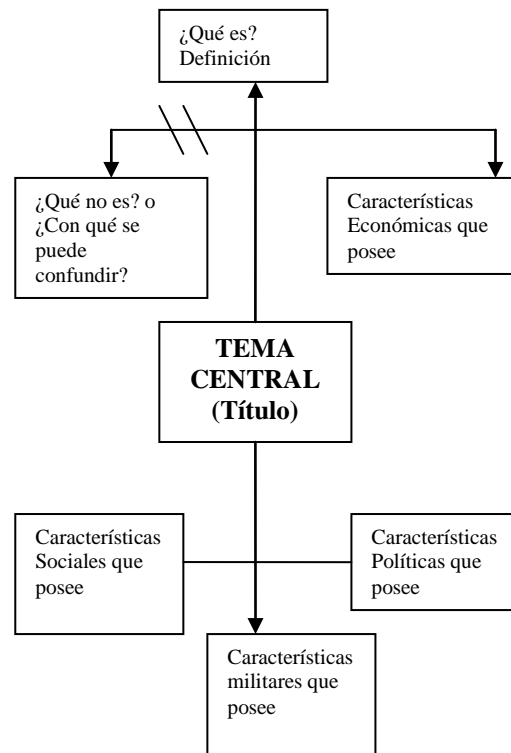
¿Qué es? Definición

¿Qué no es? o ¿Con qué se puede confundir?

Características Económicas que posee

TEMA CENTRAL (Título)

Características Sociales que posee

Características Políticas que posee

Características militares que posee